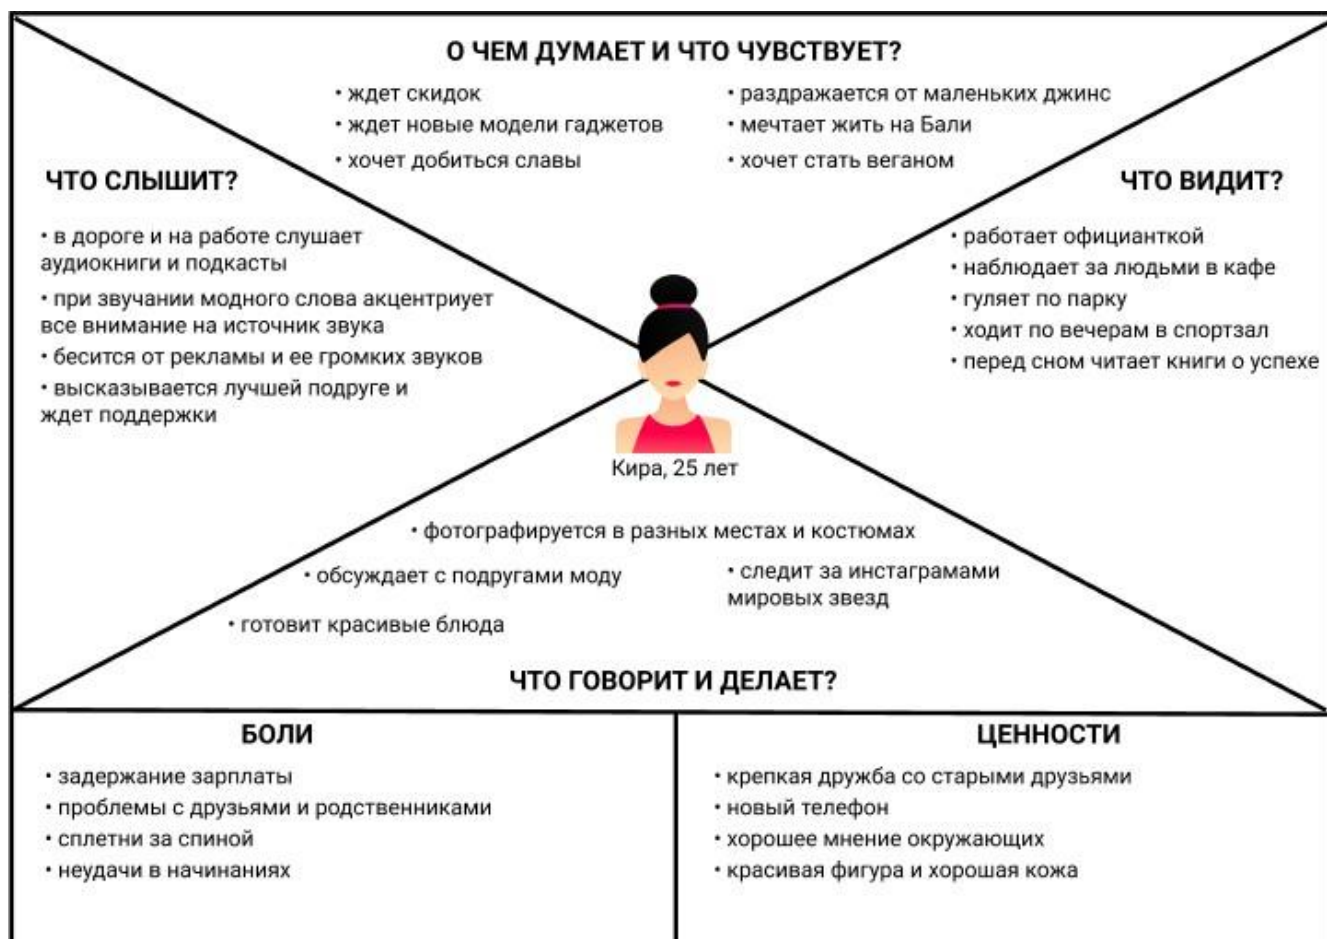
О ЧЕМ ДУМАЕТ И ЧТО ЧУВСТВУЕТ?

• ждет скидок
• ждет новые модели гаджетов
• хочет добиться славы

• раздражается от маленьких джинс
• мечтает жить на Бали
• хочет стать веганом

ЧТО СЛЫШИТ?

• в дороге и на работе слушает аудиокниги и подкасты
• при звучании модного слова акцентриует все внимание на источник звука
• бесится от рекламы и ее громких звуков
• высказывается лучшей подруге и ждет поддержки

ЧТО ВИДИТ?

• работает официанткой
• наблюдает за людьми в кафе
• гуляет по парку
• ходит по вечерам в спортзал
• перед сном читает книги о успехе

Кира, 25 лет

• фотографируется в разных местах и костюмах
• обсуждает с подругами моду
• следит за инстаграмами мировых звезд
• готовит красивые блюда

ЧТО ГОВОРИТ И ДЕЛАЕТ?

БОЛИ

• задержание зарплаты
• проблемы с друзьями и родственниками
• сплетни за спиной
• неудачи в начинаниях

ЦЕННОСТИ

• крепкая дружба со старыми друзьями
• новый телефон
• хорошее мнение окружающих
• красивая фигура и хорошая кожа